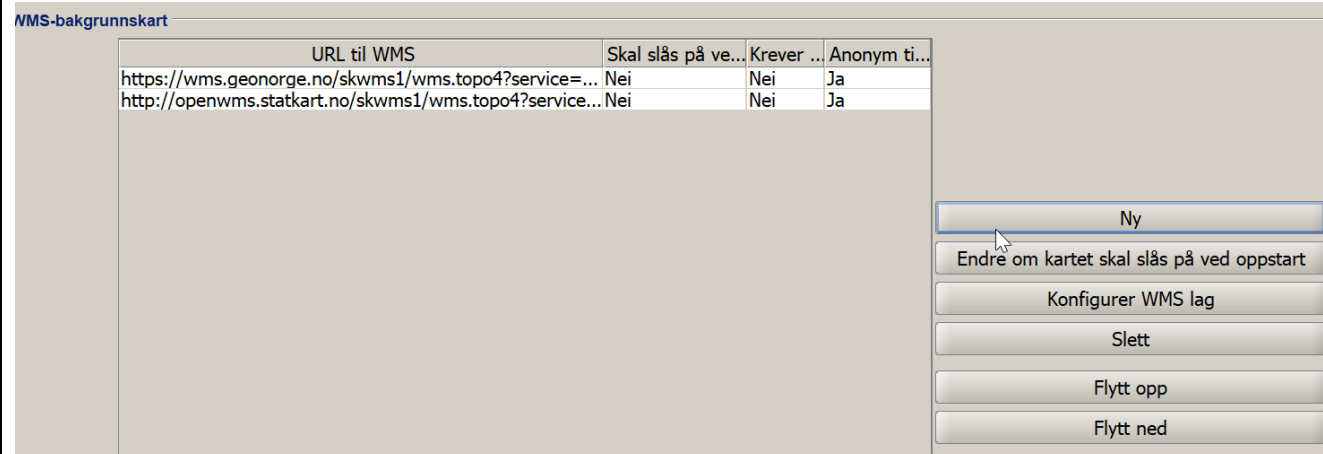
WMS-bakgrunnskart

| URL til WMS | Skal slås på ve... | Krever ... | Anonym ti... |
|---|---|---|---|
| https://wms.geonorge.no/skwms1/wms.topo4?service=... | Nei | Nei | Ja |
| http://openwms.statkart.no/skwms1/wms.topo4?service... | Nei | Nei | Ja |

Ny

Endre om kartet skal slås på ved oppstart

Konfigurer WMS lag

Slett

Flytt opp

Flytt ned